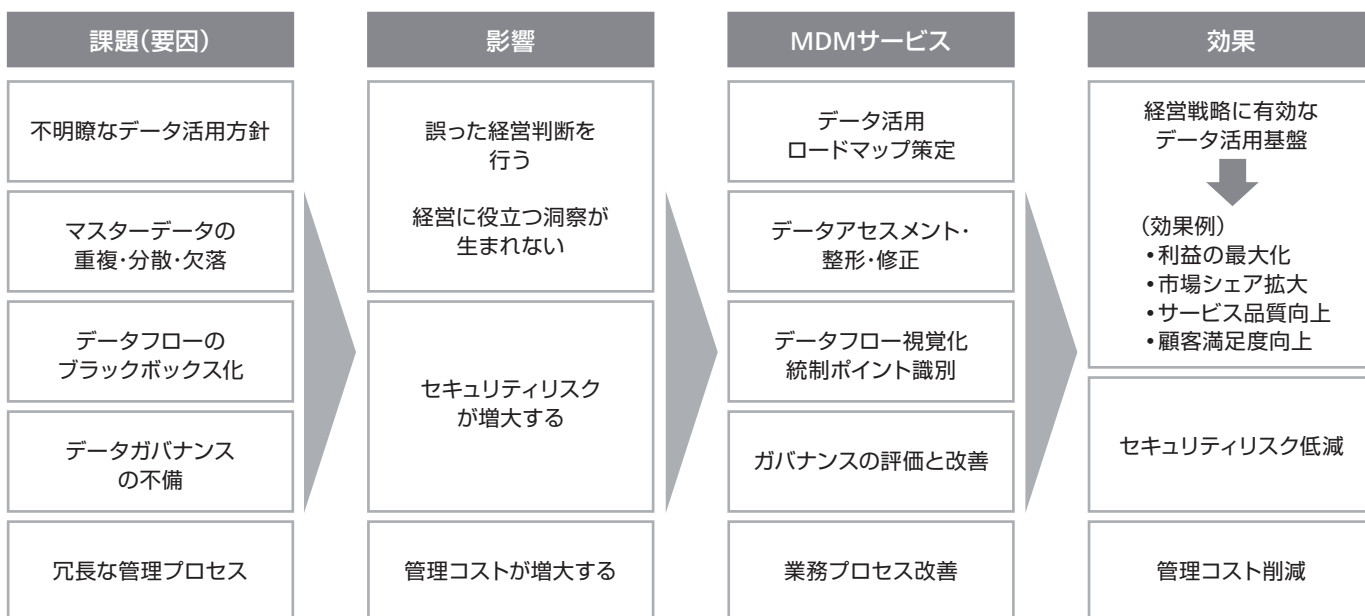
課題(要因)

不明瞭なデータ活用方針

マスターデータの 重複・分散・欠落

データフローの ブラックボックス化

データガバナンス の不備

冗長な管理プロセス

影響

誤った経営判断を 行う

経営に役立つ洞察が 生まれない

セキュリティリスク が増大する

管理コストが増大する

MDMサービス

データ活用 ロードマップ策定

データアセスメント・ 整形・修正

データフロー視覚化 統制ポイント識別

ガバナンスの評価と改善

業務プロセス改善

効果

経営戦略に有効な データ活用基盤

(効果例)
•利益の最大化
•市場シェア拡大
•サービス品質向上
•顧客満足度向上

セキュリティリスク低減

管理コスト削減